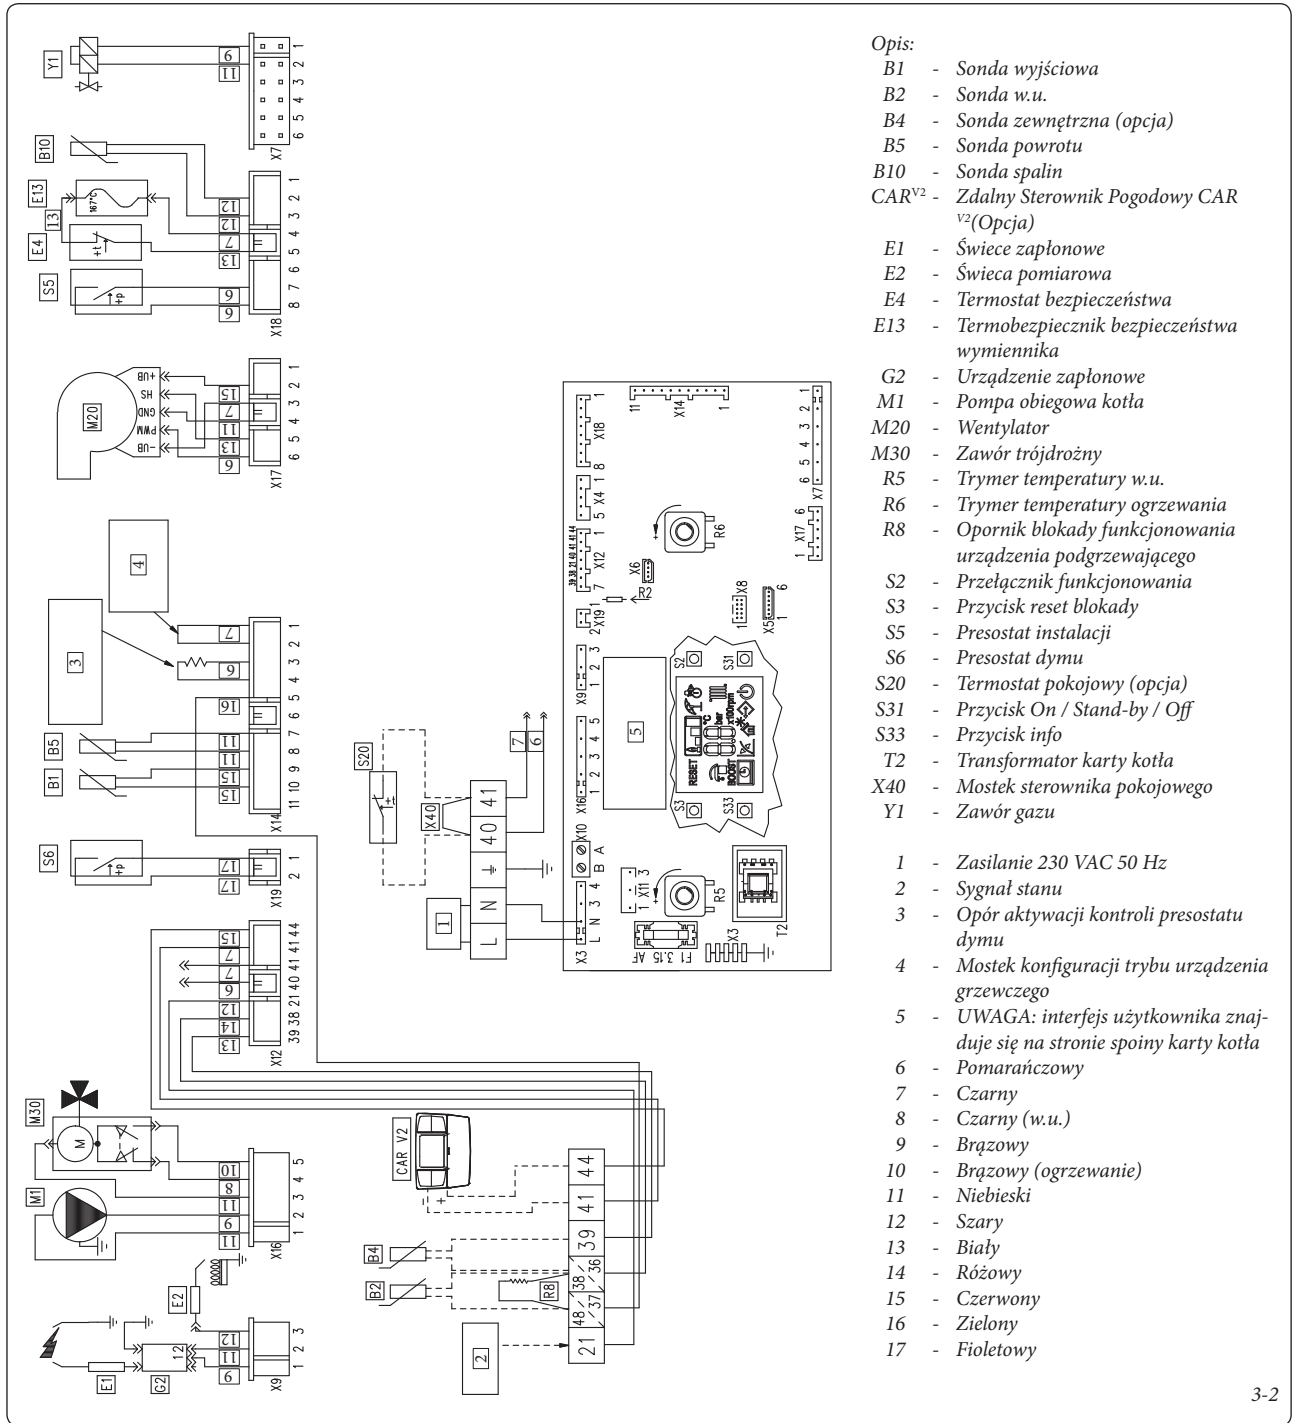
Opis:
B1 - Sonda wyjściowa
B2 - Sonda w.u.
B4 - Sonda zewnętrzna (opcja)
B5 - Sonda powrotu
B10 - Sonda spalin
CAR$^{V2}$ - Zdalny Sterownik Pogodowy CAR $^{V2}$(Opcja)
E1 - Świece zapłonowe
E2 - Świeca pomiarowa
E4 - Termostat bezpieczeństwa
E13 - Termobezpiecznik bezpieczeństwa wymiennika
G2 - Urządzenie zapłonowe
M1 - Pompa obiegowa kotła
M20 - Wentylator
M30 - Zawór trójdrożny
R5 - Trymer temperatury w.u.
R6 - Trymer temperatury ogrzewania
R8 - Opornik blokady funkcjonowania urządzenia podgrzewającego
S2 - Przełącznik funkcjonowania
S3 - Przycisk reset blokady
S5 - Presostat instalacji
S6 - Presostat dymu
S20 - Termostat pokojowy (opcja)
S31 - Przycisk On / Stand-by / Off
S33 - Przycisk info
T2 - Transformator karty kotła
X40 - Mostek sterownika pokojowego
Y1 - Zawór gazu

1 - Zasilanie 230 VAC 50 Hz
2 - Sygnał stanu
3 - Opór aktywacji kontroli presostatu dymu
4 - Mostek konfiguracji trybu urządzenia grzewczego
5 - UWAGA: interfejs użytkownika znajduje się na stronie spoiny karty kotła
6 - Pomarańczowy
7 - Czarny
8 - Czarny (w.u.)
9 - Brązowy
10 - Brązowy (ogrzewanie)
11 - Niebieski
12 - Szary
13 - Biały
14 - Różowy
15 - Czerwony
16 - Zielony
17 - Fioletowy

Y1 B10 E13 E4 S5 M20 4 3 B5 B1 S6 M30 M1 E2 E1 G2 S20 X40 1 2 B4 B2 R8 CAR V2 5
X7 X18 X17 X14 X19 X12 X16 X9 X3 X10 X11 X4 X6 X8 X5 R2 R5 R6 S2 S31 S3 S33 T2 F1 3.15 AF
+UB HS GND PWM -UB 167°C RESET BOOST
41 40 N L 44 41 39 38/36 48/37 21
3-2